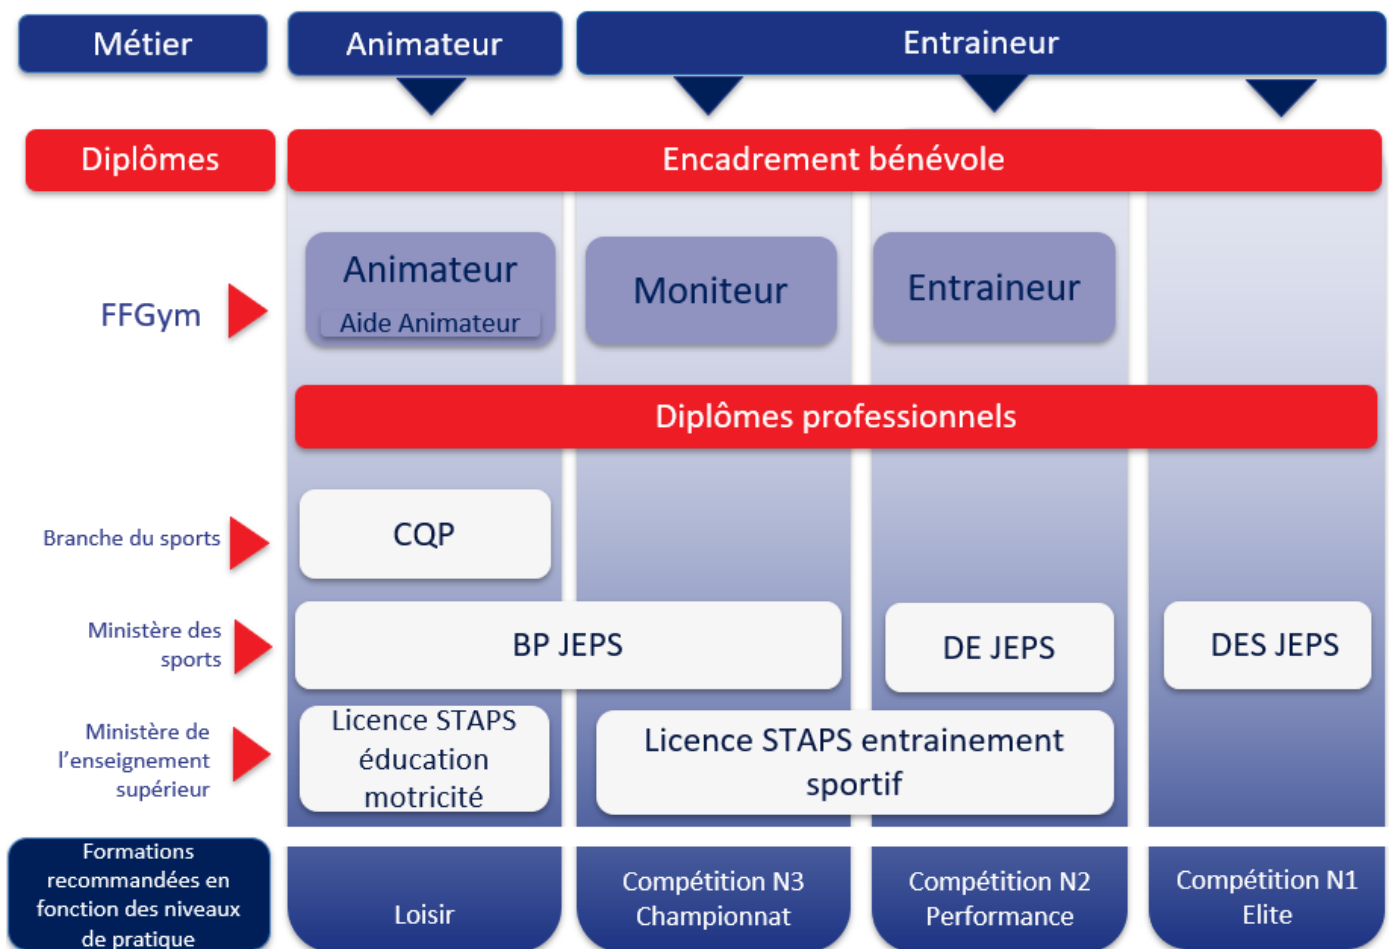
Métier

Animateur

Entraineur

Diplômes

Encadrement bénévole

FFGym

Animateur

Aide Animateur

Moniteur

Entraineur

Diplômes professionnels

Branche du sports

CQP

Ministère des sports

BP JEPS

DE JEPS

DES JEPS

Ministère de l'enseignement supérieur

Licence STAPS éducation motricité

Licence STAPS entrainement sportif

Formations recommandées en fonction des niveaux de pratique

Loisir

Compétition N3 Championnat

Compétition N2 Performance

Compétition N1 Elite